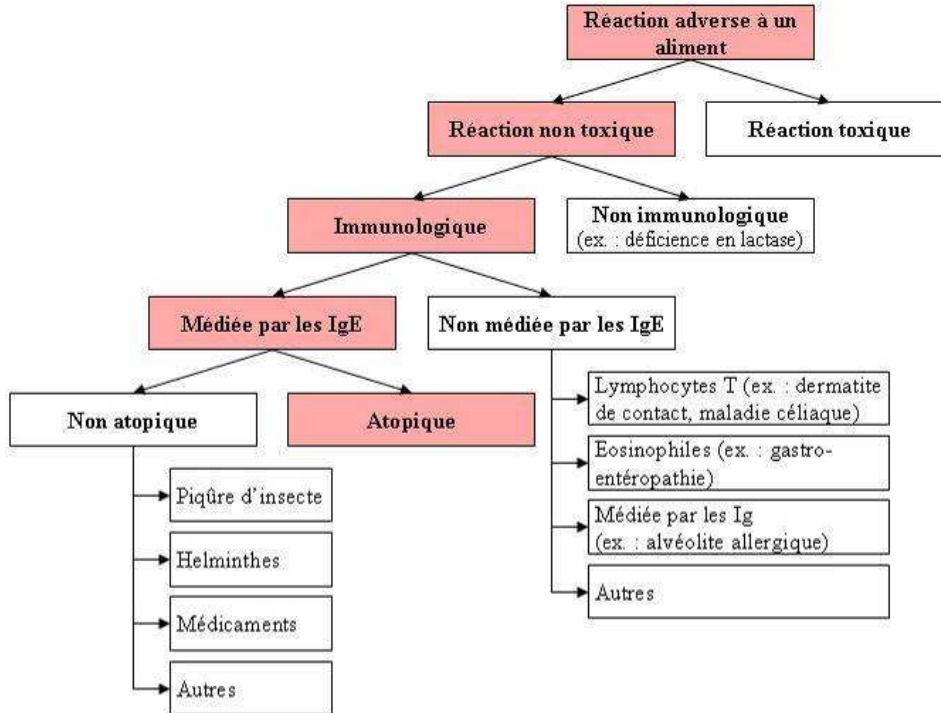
Réaction adverse à un aliment

Réaction non toxique

Réaction toxique

Immunologique

Non immunologique
(ex. : déficience en lactase)

Médiée par les IgE

Non médiée par les IgE

Non atopique

Atopique

Piqûre d'insecte

Helminthes

Médicaments

Autres

Lymphocytes T (ex. : dermatite de contact, maladie céliaque)

Eosinophiles (ex. : gastro-entéropathie)

Médiée par les Ig
(ex. : alvéolite allergique)

Autres